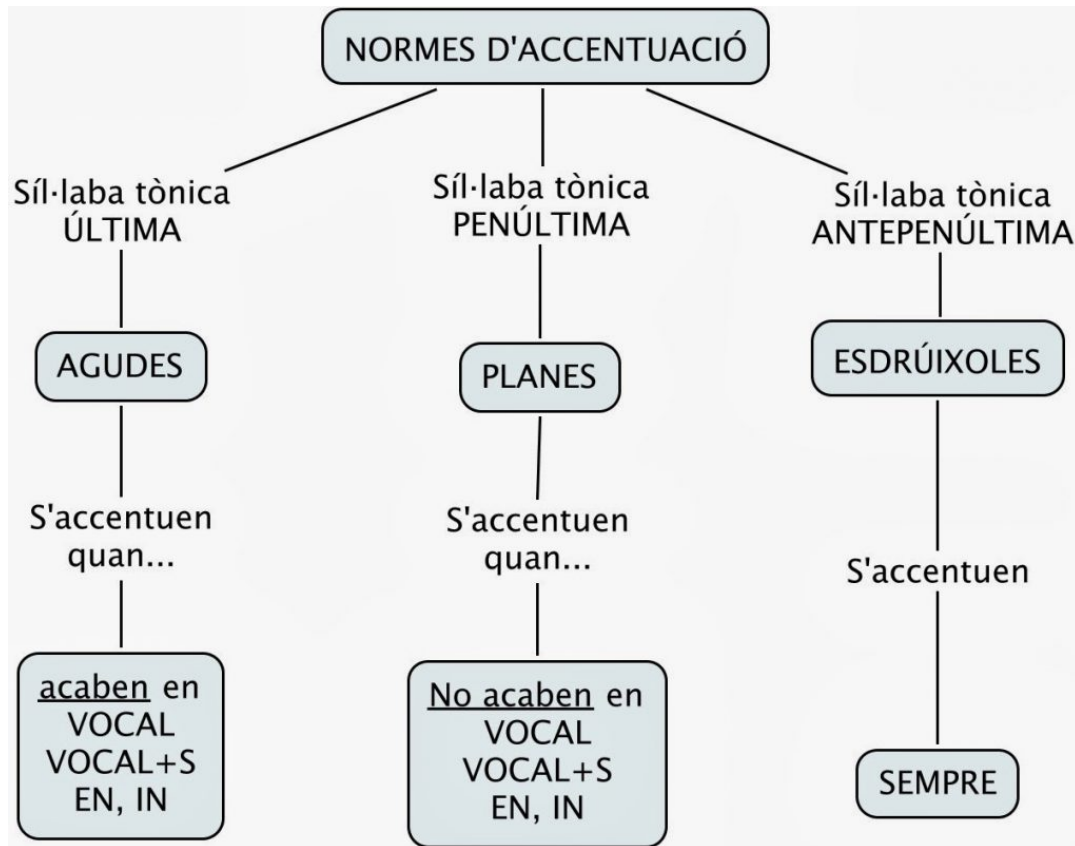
NORMES D'ACCENTUACIÓ

Síl·laba tònica ÚLTIMA

AGUDES

S'accentuen quan...

acaben en VOCAL VOCAL+S EN, IN

Síl·laba tònica PENÚLTIMA

PLANES

S'accentuen quan...

No acaben en VOCAL VOCAL+S EN, IN

Síl·laba tònica ANTEPENÚLTIMA

ESDRÚIXOLES

S'accentuen

SEMPRE